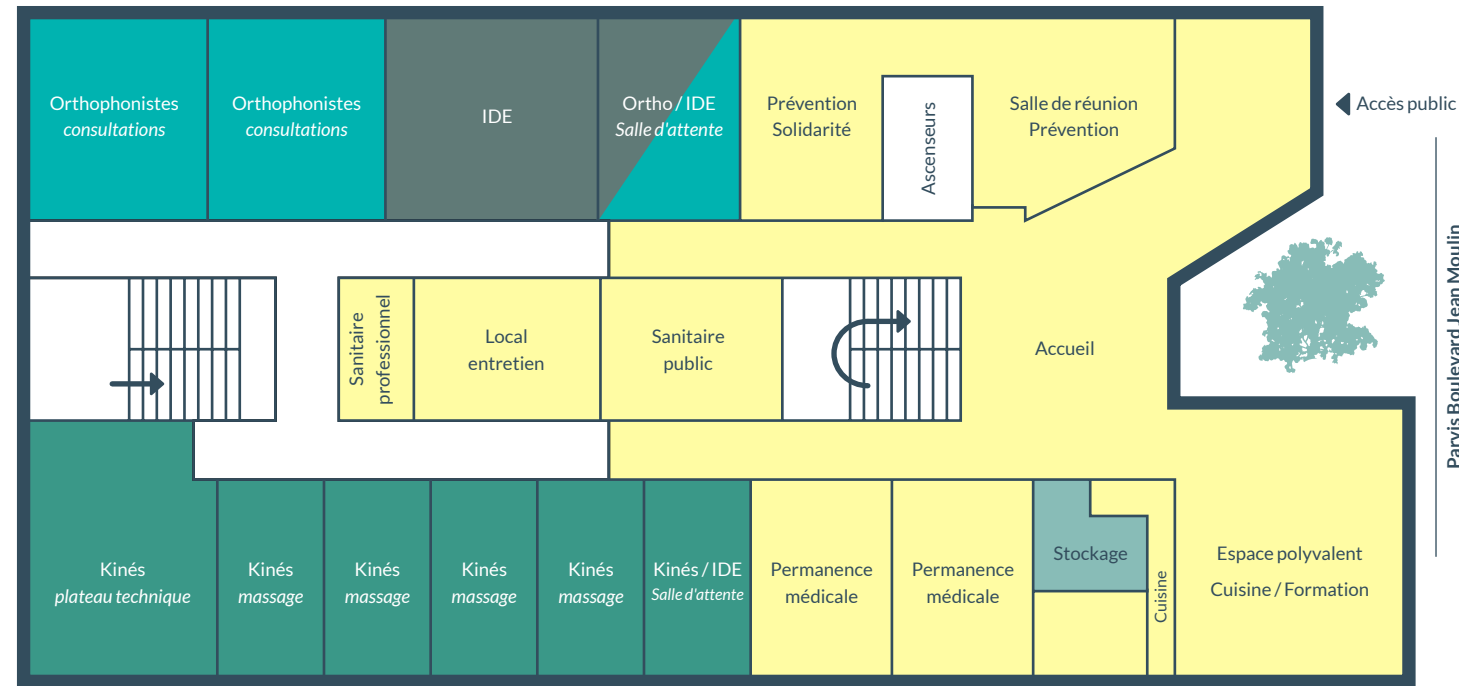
Orthophonistes
consultations

Orthophonistes
consultations

IDE

Ortho / IDE
Salle d'attente

Prévention
Solidarité

Ascenseurs

Salle de réunion
Prévention

Accès public

Parvis Boulevard Jean Moulin

Sanitaire professionnel

Local
entretien

Sanitaire
public

Accueil

Kinés
plateau technique

Kinés
massage

Kinés
massage

Kinés
massage

Kinés
massage

Kinés / IDE
Salle d'attente

Permanence
médicale

Permanence
médicale

Stockage

Cuisine

Espace polyvalent
Cuisine / Formation